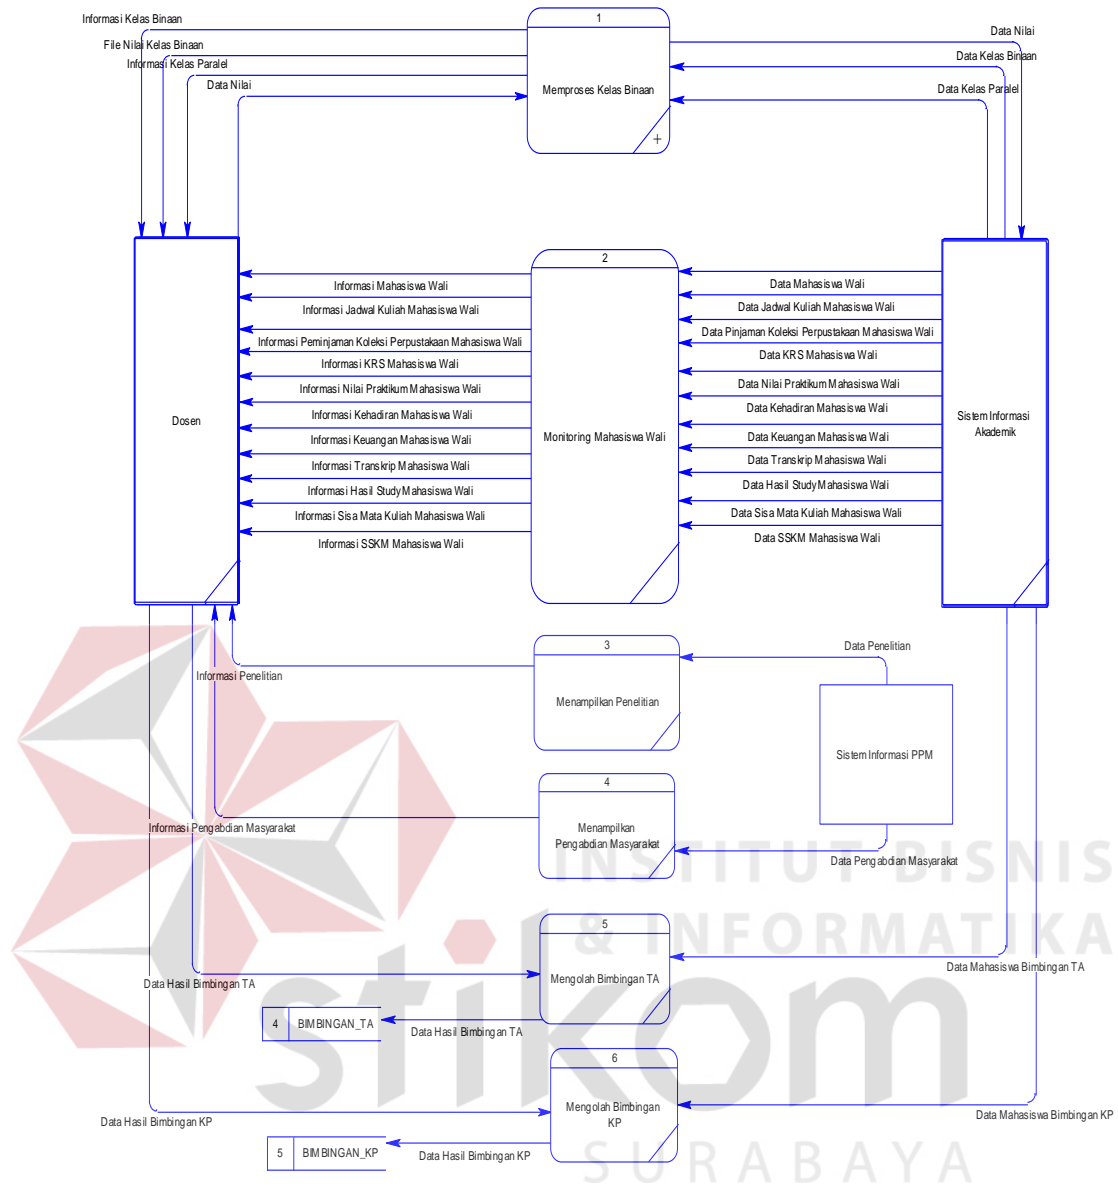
Informasi Kelas Binaan
File Nilai Kelas Binaan
Informasi Kelas Paralel
Data Nilai
1
Memproses Kelas Binaan
Data Nilai
Data Kelas Binaan
Data Kelas Paralel
Dosen
2
Monitoring Mahasiswa Wali
Sistem Informasi Akademik
Informasi Mahasiswa Wali
Informasi Jadwal Kuliah Mahasiswa Wali
Informasi Peminjaman Koleksi Perpustakaan Mahasiswa Wali
Informasi KRS Mahasiswa Wali
Informasi Nilai Praktikum Mahasiswa Wali
Informasi Kehadiran Mahasiswa Wali
Informasi Keuangan Mahasiswa Wali
Informasi Transkrip Mahasiswa Wali
Informasi Hasil Study Mahasiswa Wali
Informasi Sisa Mata Kuliah Mahasiswa Wali
Informasi SSKM Mahasiswa Wali
Data Mahasiswa Wali
Data Jadwal Kuliah Mahasiswa Wali
Data Pinjaman Koleksi Perpustakaan Mahasiswa Wali
Data KRS Mahasiswa Wali
Data Nilai Praktikum Mahasiswa Wali
Data Kehadiran Mahasiswa Wali
Data Keuangan Mahasiswa Wali
Data Transkrip Mahasiswa Wali
Data Hasil Study Mahasiswa Wali
Data Sisa Mata Kuliah Mahasiswa Wali
Data SSKM Mahasiswa Wali
3
Menampilkan Penelitian
Informasi Penelitian
Data Penelitian
Sistem Informasi PPM
4
Menampilkan Pengabdian Masyarakat
Informasi Pengabdian Masyarakat
Data Pengabdian Masyarakat
INSTITUT BISNIS & INFORMATIKA
5
Mengolah Bimbingan TA
Data Hasil Bimbingan TA
Data Mahasiswa Bimbingan TA
4 BIMBINGAN_TA
Data Hasil Bimbingan TA
stikom
6
Mengolah Bimbingan KP
Data Hasil Bimbingan KP
Data Mahasiswa Bimbingan KP
5 BIMBINGAN_KP
Data Hasil Bimbingan KP
SURABAYA